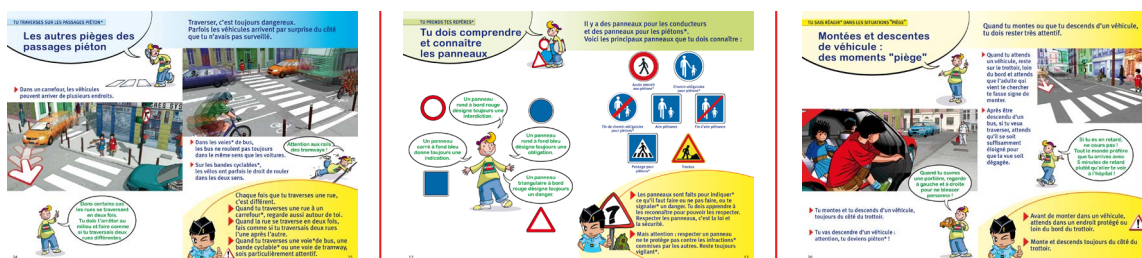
TU TRAVERSES SUR LES PASSAGES PIÉTON*

Les autres pièges des passages piéton

Traverser, c'est toujours dangereux. Parfois les véhicules arrivent par surprise du côté que tu n'avais pas surveillé.

Dans un carrefour, les véhicules peuvent arriver de plusieurs endroits.

Dans les voies* de bus, les bus ne roulent pas toujours dans le même sens que les voitures.

Sur les bandes cyclables*, les vélos ont parfois le droit de rouler dans les deux sens.

Attention aux rails des tramways !

Dans certaines rues les rues se traversent en deux fois. Tu dois t'arrêter au milieu et faire comme si tu traversais deux rues différentes.

Chaque fois que tu traverses une rue, c'est différent.
Quand tu traverses une rue à un carrefour*, regarde aussi autour de toi.
Quand la rue se traverse en deux fois, fais comme si tu traversais deux rues l'une après l'autre.
Quand tu traverses une voie*de bus, une bande cyclable* ou une voie de tramway, sois particulièrement attentif.

TU PRENDS TES REPÈRES*

Tu dois comprendre et connaître les panneaux

Il y a des panneaux pour les conducteurs et des panneaux pour les piétons*. Voici les principaux panneaux que tu dois connaître :

Un panneau rond à bord rouge désigne toujours une interdiction

Un panneau carré à fond bleu donne toujours une indication.

Un panneau rond à fond bleu désigne toujours une obligation.

Un panneau triangulaire à bord rouge désigne toujours un danger.

Accès interdit aux piétons*

Chemin obligatoire pour piétons*

Fin de chemin obligatoire pour piétons*

Aire piétonne

Fin d'aire piétonne

Passage pour piétons*

Travaux

Les panneaux sont faits pour indiquer* ce qu'il faut faire ou ne pas faire, ou te signaler* un danger. Tu dois apprendre à les reconnaître pour pouvoir les respecter. Respecter les panneaux, c'est la loi et la sécurité.

Mais attention : respecter un panneau ne te protège pas contre les infractions* commises par les autres. Reste toujours vigilant*.

TU SAIS RÉAGIR* DANS LES SITUATIONS "PIÈGE"

Montées et descentes de véhicule : des moments "piège"

Quand tu montes ou que tu descends d'un véhicule, tu dois rester très attentif.

Quand tu attends un véhicule, reste sur le trottoir, loin du bord et attends que l'adulte qui vient te chercher te fasse signe de monter.

Après être descendu d'un bus, si tu veux traverser, attends qu'il se soit suffisamment éloigné pour que ta vue soit dégagée.

Quand tu ouvres une portière, regarde à gauche et à droite pour ne blesser personne !

Si tu es en retard ne cours pas ! Tout le monde préfère que tu arrives avec 5 minutes de retard plutôt qu'avec le vélo à l'hôpital !

Tu montes et tu descends d'un véhicule, toujours du côté du trottoir.

Tu vas descendre d'un véhicule : attention, tu deviens piéton* !

Avant de monter dans un véhicule, attends dans un endroit protégé ou loin du bord du trottoir.

Monte et descends toujours du côté du trottoir.